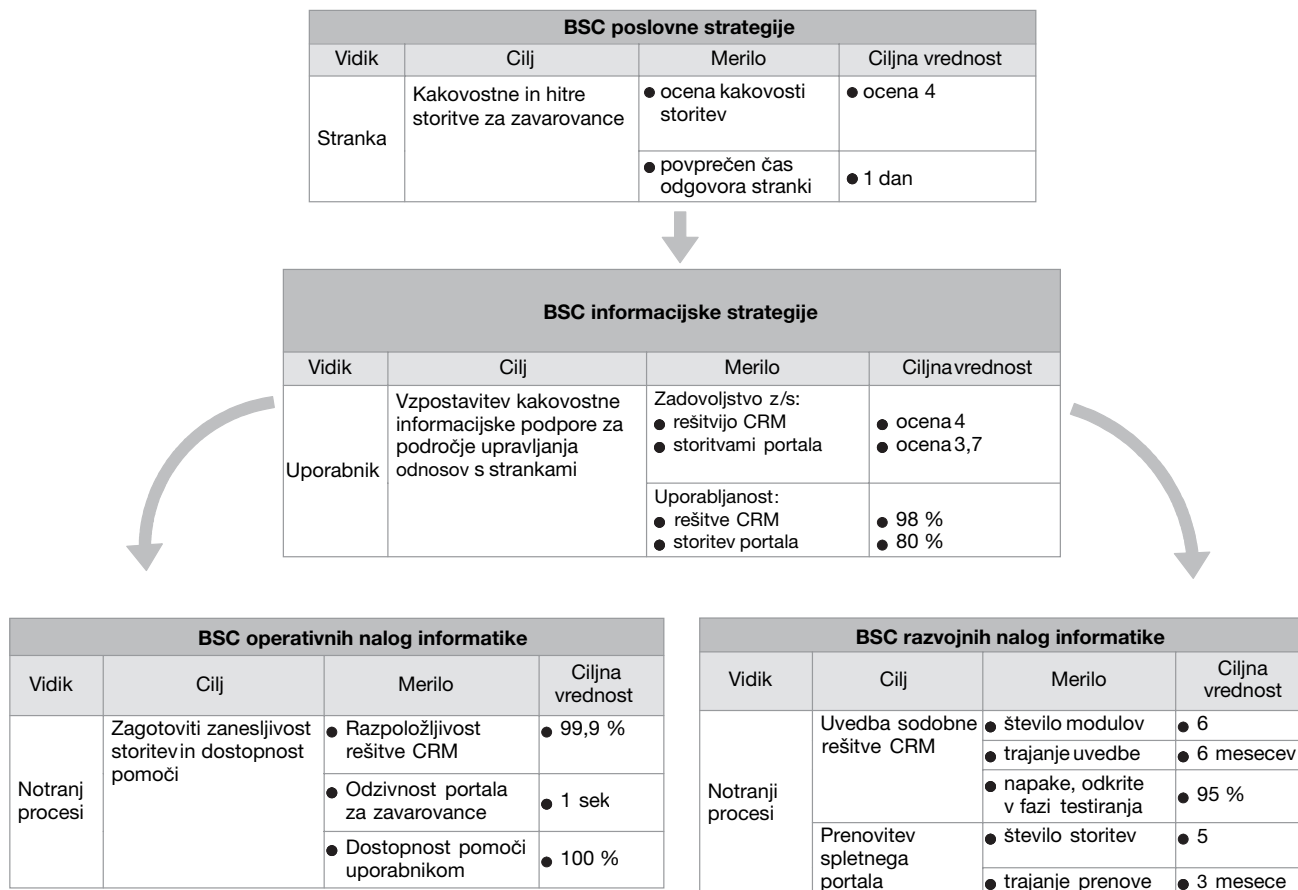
| BSC poslovne strategije | | | |
|---|---|---|---|
| Vidik | Cilj | Merilo | Ciljna vrednost |
| Stranka | Kakovostne in hitre storitve za zavarovance | ● ocena kakovosti storitev | ● ocena 4 |
| | | ● povprečen čas odgovora stranki | ● 1 dan |

| BSC informacijske strategije | | | |
|---|---|---|---|
| Vidik | Cilj | Merilo | Ciljna vrednost |
| Uporabnik | Vzpostavitev kakovostne informacijske podpore za področje upravljanja odnosov s strankami | Zadovoljstvo z/s: ● rešitvijo CRM ● storitvami portala | ● ocena 4 ● ocena 3,7 |
| | | Uporabljanost: ● rešitve CRM ● storitev portala | ● 98 % ● 80 % |

| BSC operativnih nalog informatike | | | |
|---|---|---|---|
| Vidik | Cilj | Merilo | Ciljna vrednost |
| Notranji procesi | Zagotoviti zanesljivost storitev in dostopnost pomoči | ● Razpoložljivost rešitve CRM | ● 99,9 % |
| | | ● Odzivnost portala za zavarovance | ● 1 sek |
| | | ● Dostopnost pomoči uporabnikom | ● 100 % |

| BSC razvojnih nalog informatike | | | |
|---|---|---|---|
| Vidik | Cilj | Merilo | Ciljna vrednost |
| Notranji procesi | Uvedba sodobne rešitve CRM | ● število modulov | ● 6 |
| | | ● trajanje uvedbe | ● 6 mesecev |
| | | ● napake, odkrite v fazi testiranja | ● 95 % |
| | Prenovitev spletnega portala | ● število storitev | ● 5 |
| | | ● trajanje prenove | ● 3 mesece |